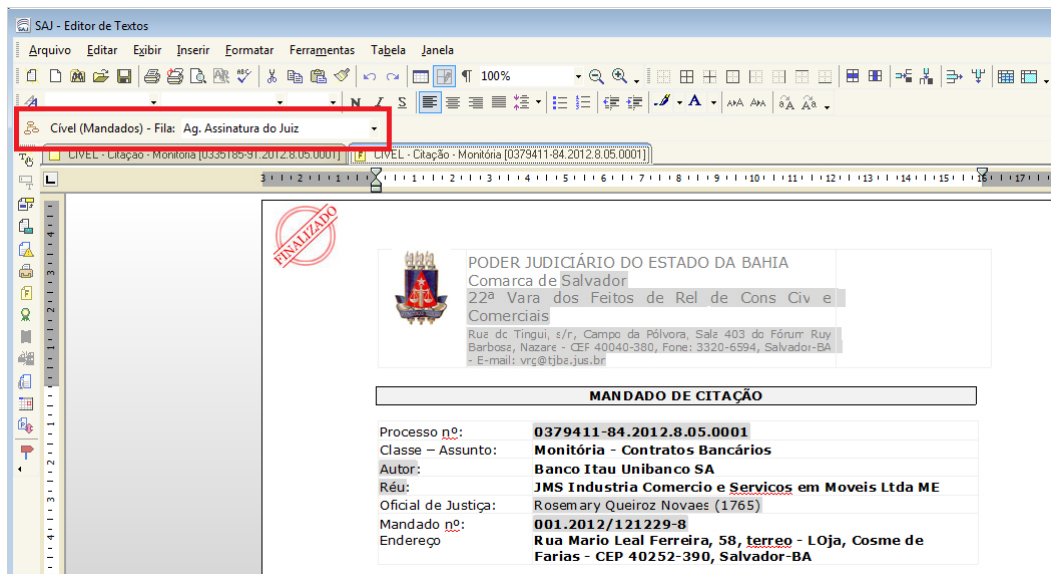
SAJ - Editor de Textos

Arquivo Editar Exibir Inserir Formatar Ferramentas Tabela Janela

100%

Cível (Mandados) - Fila: Ag. Assinatura do Juiz

CÍVEL - Citação - Monitória [0335185-91.2012.8.05.0001]

CÍVEL - Citação - Monitória [0379411-84.2012.8.05.0001]

FINALIZADO

PODER JUDICIÁRIO DO ESTADO DA BAHIA
Comarca de Salvador
22ª Vara dos Feitos de Rel de Cons Civ e Comerciais
Rua do Tingui, s/r, Campo da Pólvora, Sala 403 do Fórum Ruy Barbosa, Nazare - CEP 40040-380, Fone: 3320-6594, Salvador-BA - E-mail: vrc@tjba.jus.br

MANDADO DE CITAÇÃO

| | |
|---|---|
| Processo nº: | 0379411-84.2012.8.05.0001 |
| Classe – Assunto: | Monitória - Contratos Bancários |
| Autor: | Banco Itau Unibanco SA |
| Réu: | JMS Industria Comercio e Servicos em Moveis Ltda ME |
| Oficial de Justiça: | Rosemary Queiroz Novaes (1765) |
| Mandado nº: | 001.2012/121229-8 |
| Endereço | Rua Mario Leal Ferreira, 58, terreo - LOja, Cosme de Farias - CEP 40252-390, Salvador-BA |